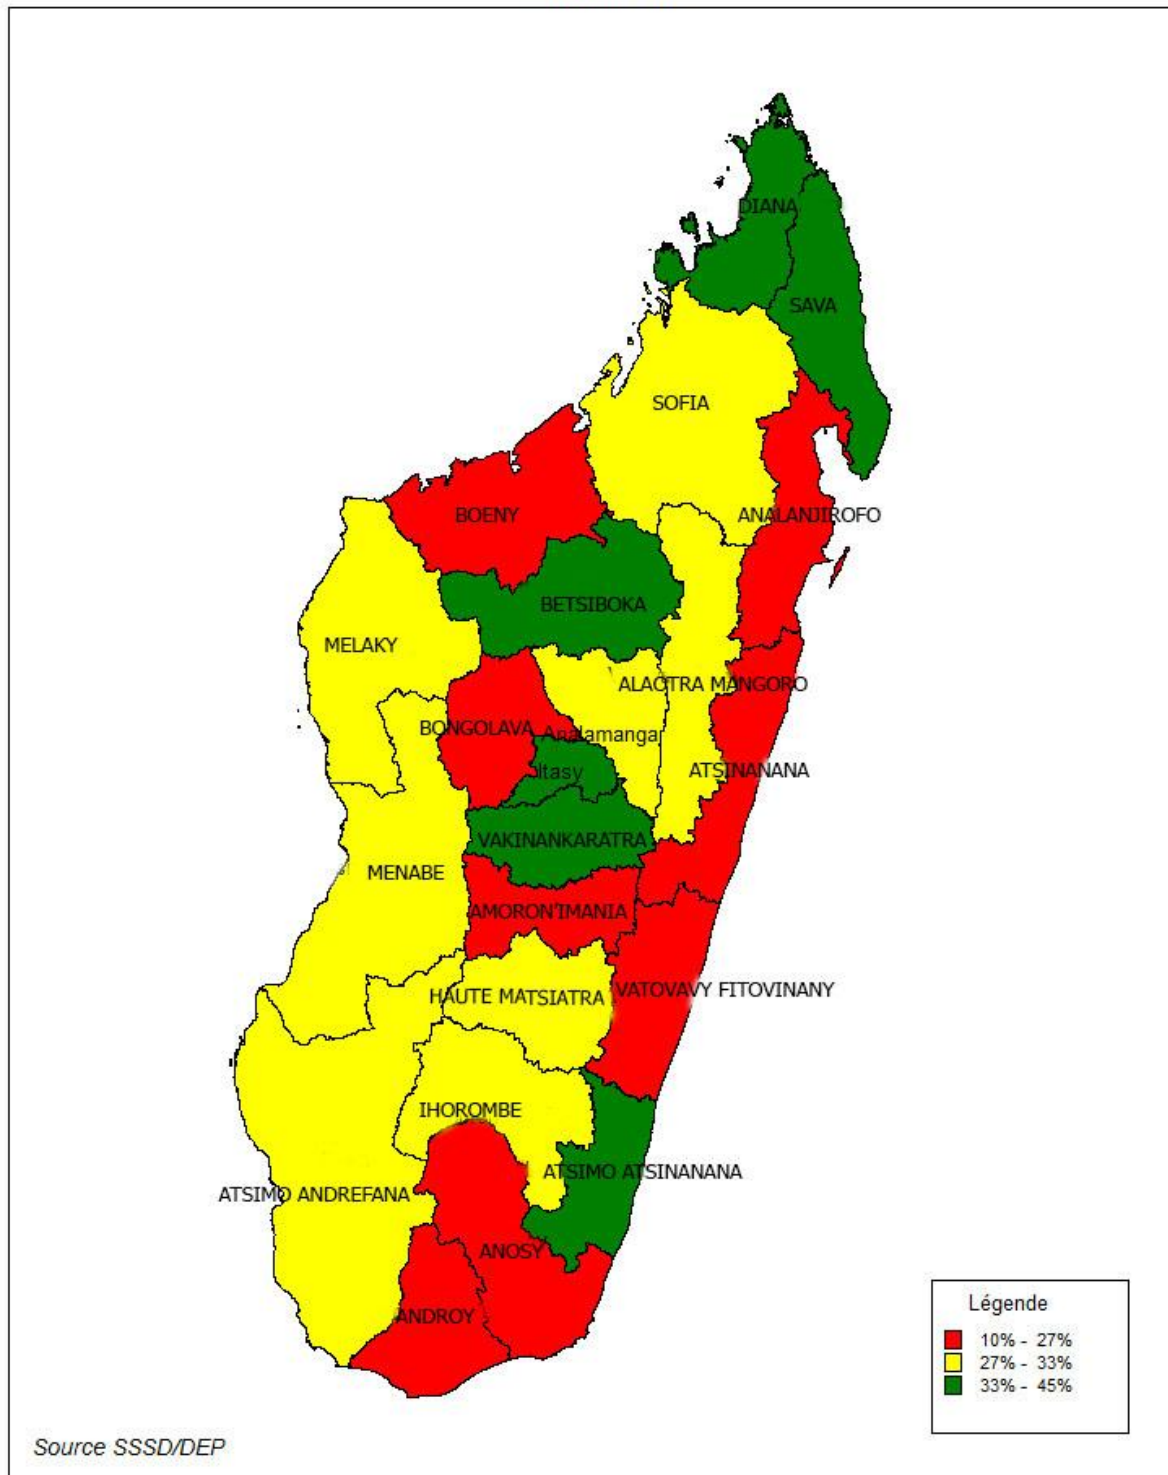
DIANA
SAVA
SOFIA
BOENY
ANALANJIROFO
BETSIBOKA
MELAKY
ALAOTRA MANGORO
BONGOLAVA
Analamanga
Itasy
ATSINANANA
VAKINANKARATRA
MENABE
AMORON'IMANIA
HAUTE MATSIATRA
VATOVAVY FITOVINANY
IHOROMBE
ATSIMO ATSINANANA
ATSIMO ANDREFANA
ANOSY
ANDROY

Légende
10% - 27%
27% - 33%
33% - 45%

Source SSSD/DEP